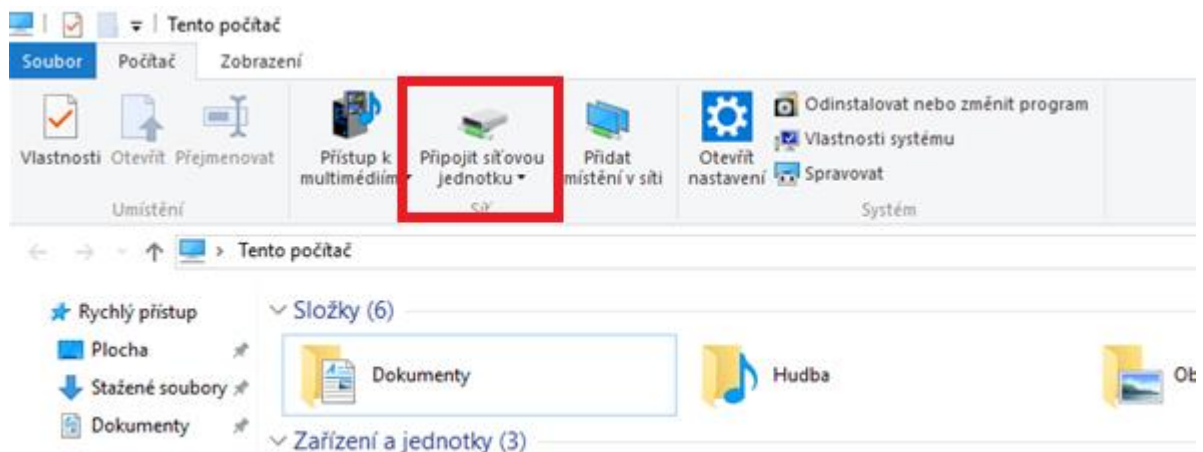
Tento počítač

Soubor Počítač Zobrazení

Vlastnosti Otevřít Přejmenovat

Umístění

Přístup k multimédiím

Připojit síťovou jednotku

Síť

Přidat umístění v síti

Otevřít nastavení

Odinstalovat nebo změnit program

Vlastnosti systému

Spravovat

Systém

Tento počítač

Rychlý přístup

Plocha

Stažené soubory

Dokumenty

Složky (6)

Dokumenty

Hudba

Ob

Zařízení a jednotky (3)